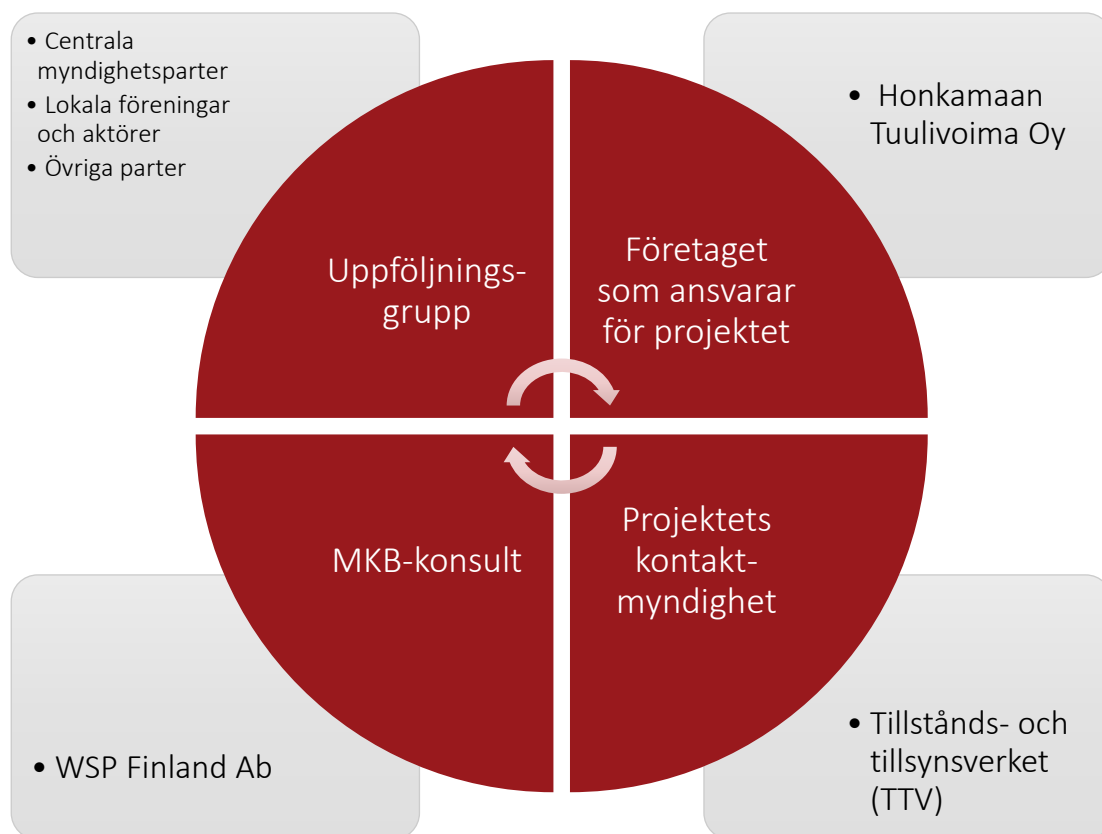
• Centrala myndighetsparter
• Lokala föreningar och aktörer
• Övriga parter

• Honkamaan Tuulivoima Oy

Uppföljningsgrupp

Företaget som ansvarar för projektet

MKB-konsult

Projektets kontaktmyndighet

• WSP Finland Ab

• Tillstånds- och tillsynsverket (TTV)